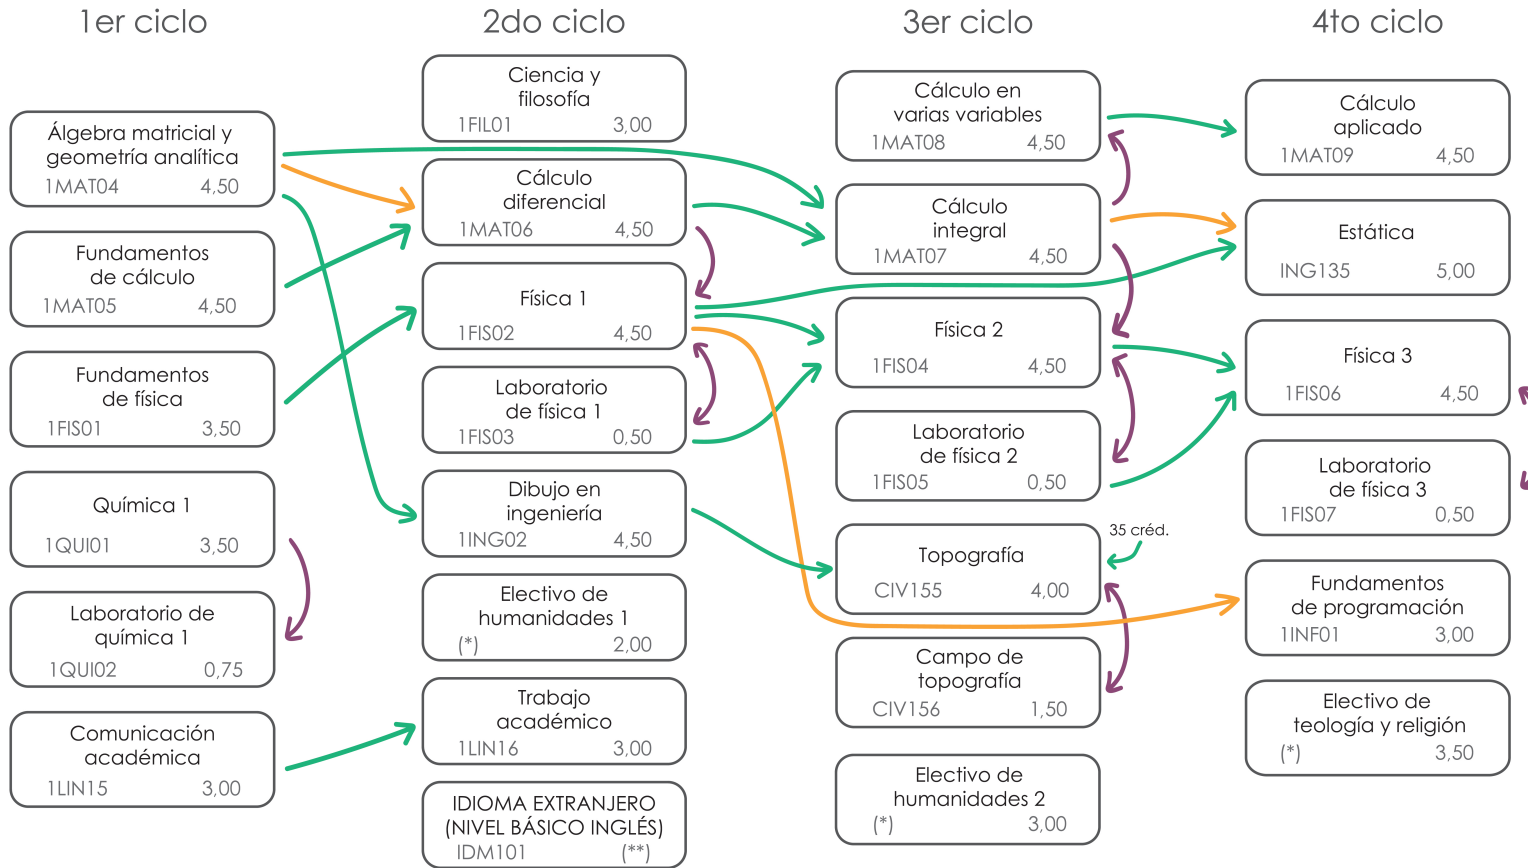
1er ciclo

Álgebra matricial y geometría analítica
1MAT04 4,50

Fundamentos de cálculo
1MAT05 4,50

Fundamentos de física
1FIS01 3,50

Química 1
1QUI01 3,50

Laboratorio de química 1
1QUI02 0,75

Comunicación académica
1LIN15 3,00

2do ciclo

Ciencia y filosofía
1FIL01 3,00

Cálculo diferencial
1MAT06 4,50

Física 1
1FIS02 4,50

Laboratorio de física 1
1FIS03 0,50

Dibujo en ingeniería
1ING02 4,50

Electivo de humanidades 1
(*) 2,00

Trabajo académico
1LIN16 3,00

IDIOMA EXTRANJERO (NIVEL BÁSICO INGLÉS)
IDM101 (**)

3er ciclo

Cálculo en varias variables
1MAT08 4,50

Cálculo integral
1MAT07 4,50

Física 2
1FIS04 4,50

Laboratorio de física 2
1FIS05 0,50

35 créd.

Topografía
CIV155 4,00

Campo de topografía
CIV156 1,50

Electivo de humanidades 2
(*) 3,00

4to ciclo

Cálculo aplicado
1MAT09 4,50

Estática
ING135 5,00

Física 3
1FIS06 4,50

Laboratorio de física 3
1FIS07 0,50

Fundamentos de programación
1INF01 3,00

Electivo de teología y religión
(*) 3,50